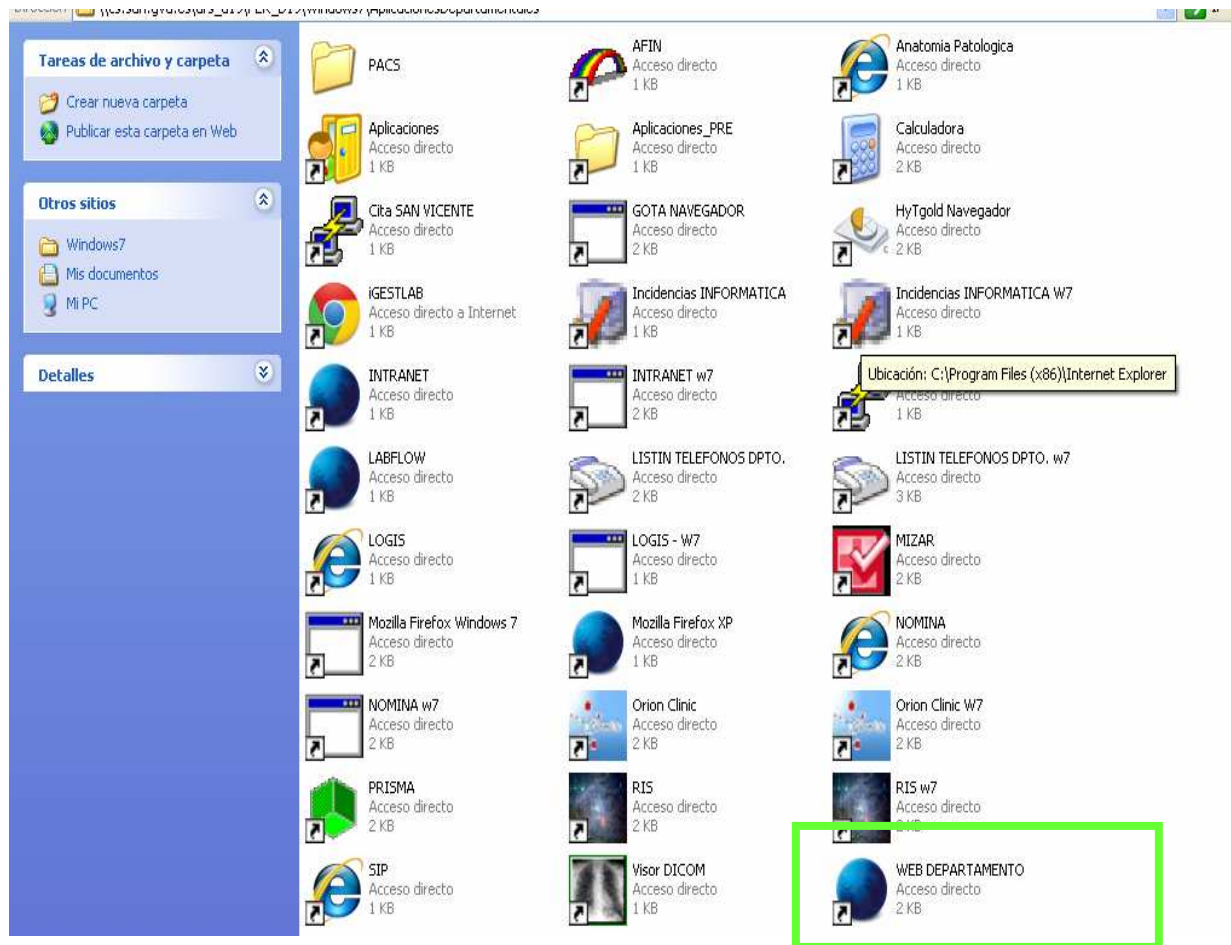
Dirección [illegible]\Windows7\AplicacionesDepartamentales

Tareas de archivo y carpeta
Crear nueva carpeta
Publicar esta carpeta en Web

Otros sitios
Windows7
Mis documentos
Mi PC

Detalles

PACS

AFIN
Acceso directo
1 KB

Anatomia Patologica
Acceso directo
1 KB

Aplicaciones
Acceso directo
1 KB

Aplicaciones_PRE
Acceso directo
1 KB

Calculadora
Acceso directo
2 KB

Cita SAN VICENTE
Acceso directo
1 KB

GOTA NAVEGADOR
Acceso directo
2 KB

HyTgold Navegador
Acceso directo
2 KB

iGESTLAB
Acceso directo a Internet
1 KB

Incidencias INFORMATICA
Acceso directo
1 KB

Incidencias INFORMATICA W7
Acceso directo
1 KB

INTRANET
Acceso directo
1 KB

INTRANET w7
Acceso directo
2 KB

Ubicación: C:\Program Files (x86)\Internet Explorer
Acceso directo
1 KB

LABFLOW
Acceso directo
1 KB

LISTIN TELEFONOS DPTO.
Acceso directo
2 KB

LISTIN TELEFONOS DPTO. w7
Acceso directo
3 KB

LOGIS
Acceso directo
1 KB

LOGIS - W7
Acceso directo
1 KB

MIZAR
Acceso directo
2 KB

Mozilla Firefox Windows 7
Acceso directo
2 KB

Mozilla Firefox XP
Acceso directo
1 KB

NOMINA
Acceso directo
2 KB

NOMINA w7
Acceso directo
2 KB

Orion Clinic
Acceso directo
2 KB

Orion Clinic W7
Acceso directo
2 KB

PRISMA
Acceso directo
2 KB

RIS
Acceso directo
2 KB

RIS w7
Acceso directo
2 KB

SIP
Acceso directo
1 KB

Visor DICOM
Acceso directo
1 KB

WEB DEPARTAMENTO
Acceso directo
2 KB